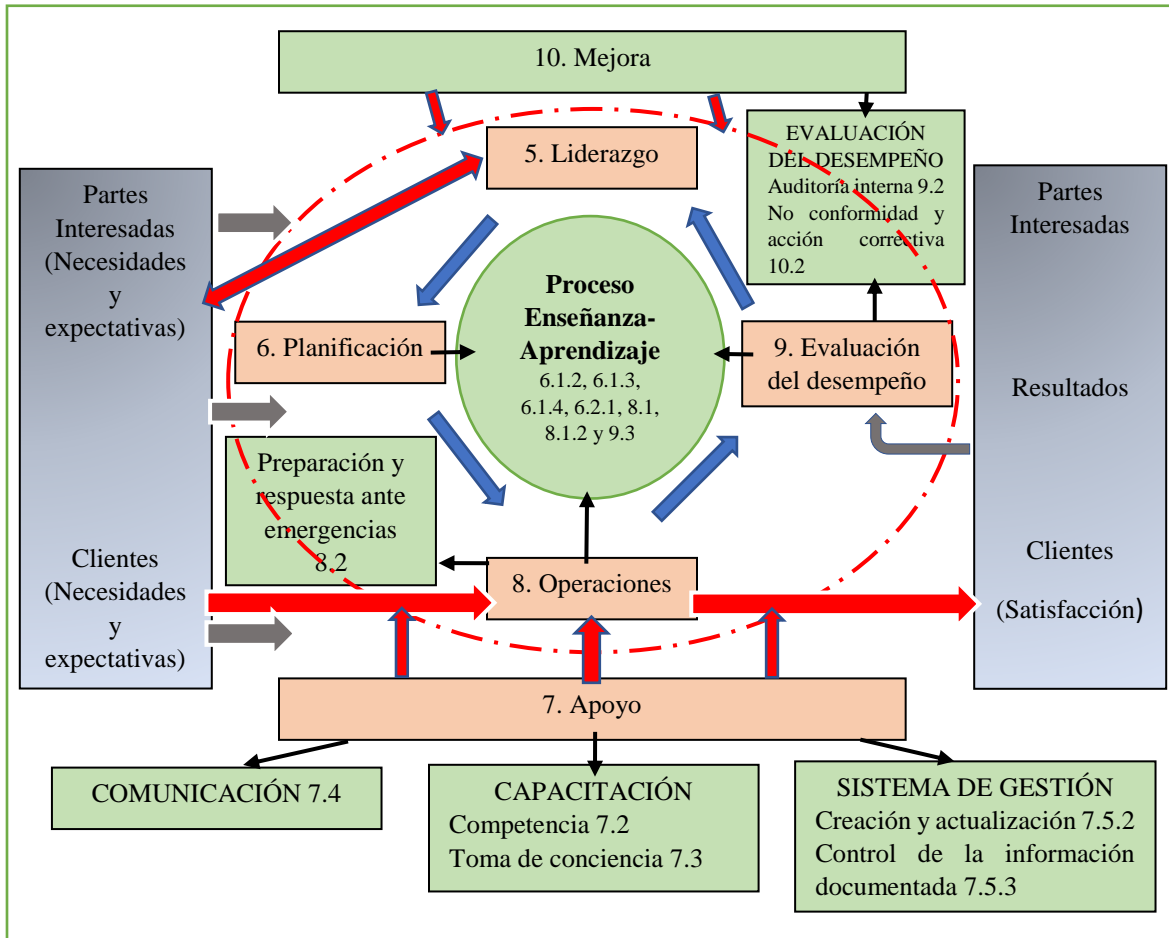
10. Mejora

Partes Interesadas (Necesidades y expectativas)

5. Liderazgo

EVALUACIÓN DEL DESEMPEÑO
Auditoría interna 9.2
No conformidad y acción correctiva 10.2

Partes Interesadas

6. Planificación

**Proceso Enseñanza-Aprendizaje**
6.1.2, 6.1.3, 6.1.4, 6.2.1, 8.1, 8.1.2 y 9.3

9. Evaluación del desempeño

Resultados

Preparación y respuesta ante emergencias 8.2

Clientes (Necesidades y expectativas)

8. Operaciones

Clientes

(Satisfacción)

7. Apoyo

COMUNICACIÓN 7.4

CAPACITACIÓN
Competencia 7.2
Toma de conciencia 7.3

SISTEMA DE GESTIÓN
Creación y actualización 7.5.2
Control de la información documentada 7.5.3